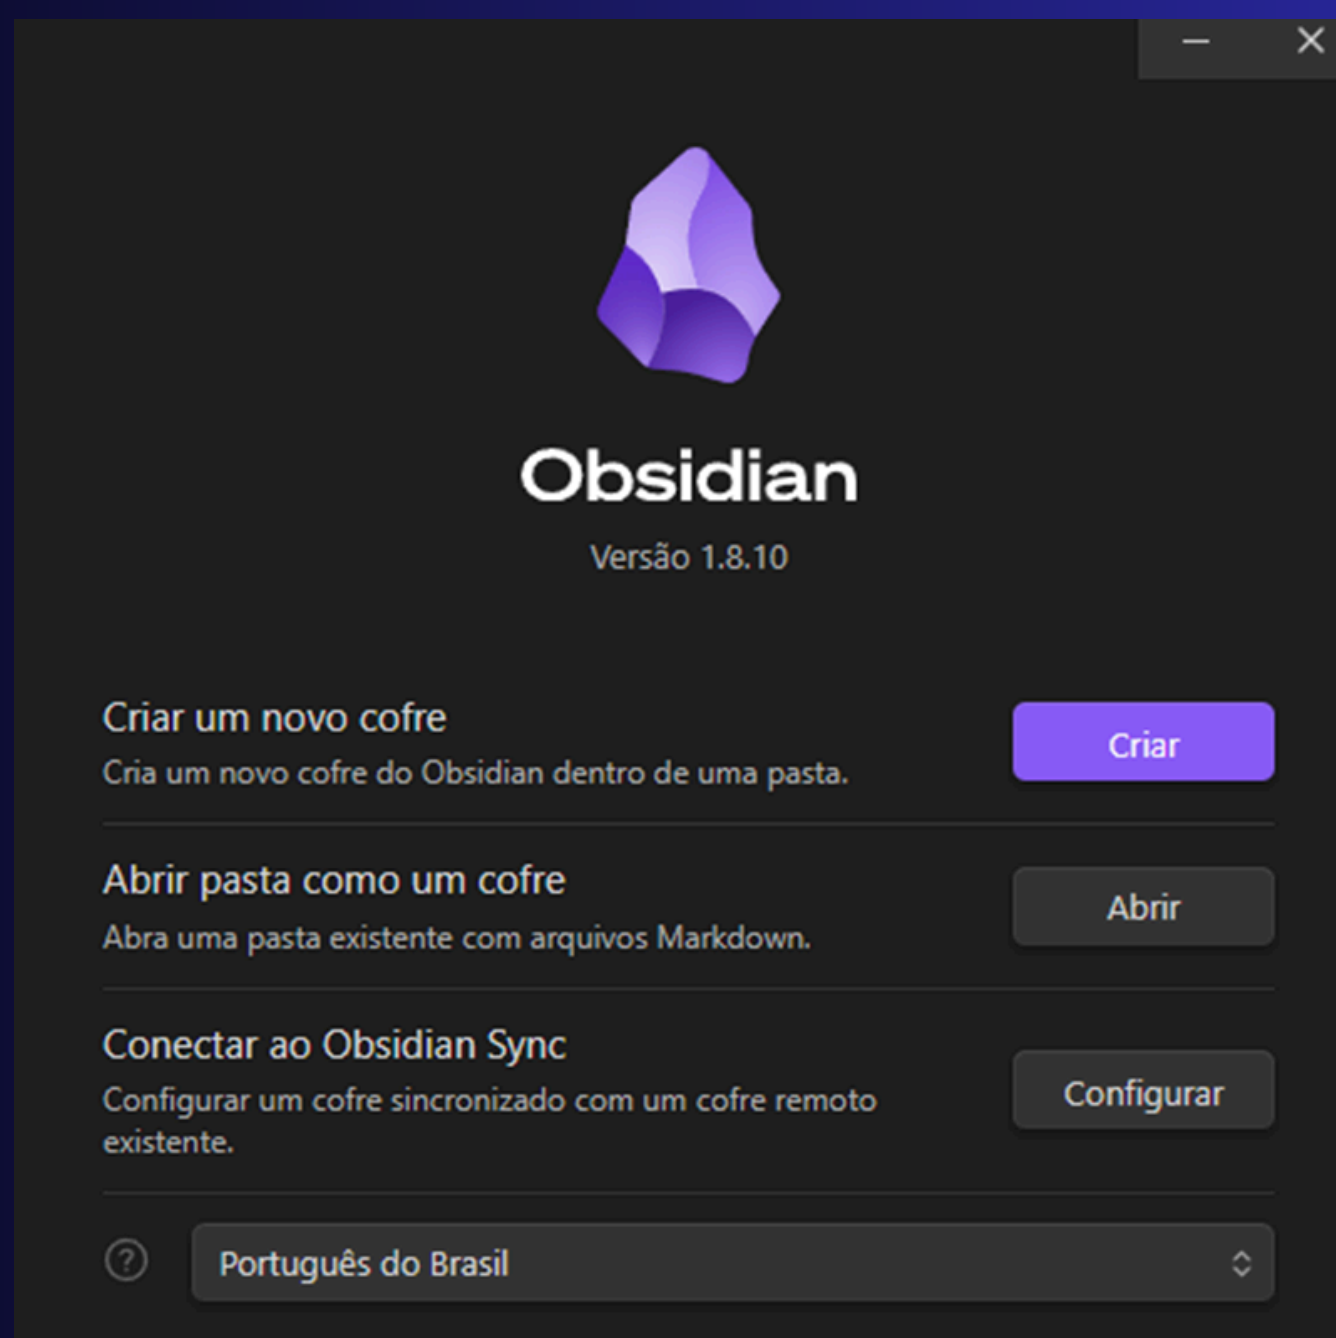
Obsidian

Versão 1.8.10

Criar um novo cofre
Cria um novo cofre do Obsidian dentro de uma pasta.

Criar

Abrir pasta como um cofre
Abra uma pasta existente com arquivos Markdown.

Abrir

Conectar ao Obsidian Sync
Configurar um cofre sincronizado com um cofre remoto existente.

Configurar

?

Português do Brasil